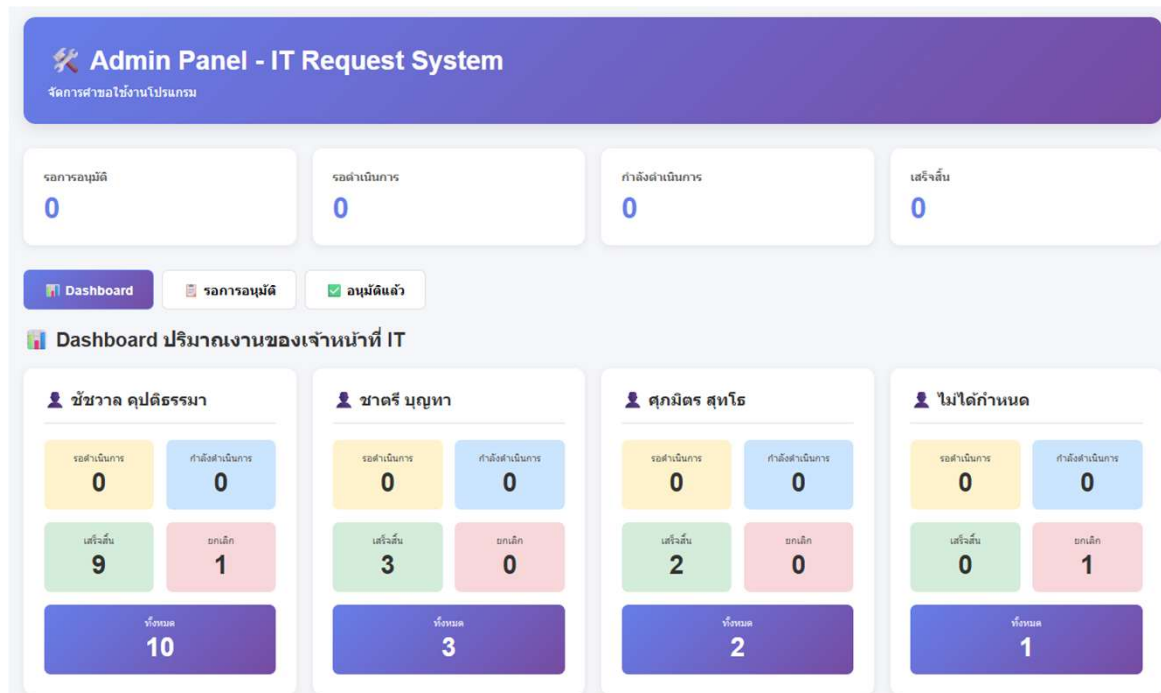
🛠️ Admin Panel - IT Request System
จัดการคำขอใช้งานโปรแกรม

รอการอนุมัติ
0

รอดำเนินการ
0

กำลังดำเนินการ
0

เสร็จสิ้น
0

📊 Dashboard
📋 รอการอนุมัติ
✅ อนุมัติแล้ว

📊 Dashboard ปริมาณงานของเจ้าหน้าที่ IT

👤 ชัชวาล คุปติธรรมา
รอดำเนินการ
0
กำลังดำเนินการ
0
เสร็จสิ้น
9
ยกเลิก
1
ทั้งหมด
10

👤 ชาตรี บุญทา
รอดำเนินการ
0
กำลังดำเนินการ
0
เสร็จสิ้น
3
ยกเลิก
0
ทั้งหมด
3

👤 ศุภมิตร สุทโธ
รอดำเนินการ
0
กำลังดำเนินการ
0
เสร็จสิ้น
2
ยกเลิก
0
ทั้งหมด
2

👤 ไม่ได้กำหนด
รอดำเนินการ
0
กำลังดำเนินการ
0
เสร็จสิ้น
0
ยกเลิก
1
ทั้งหมด
1